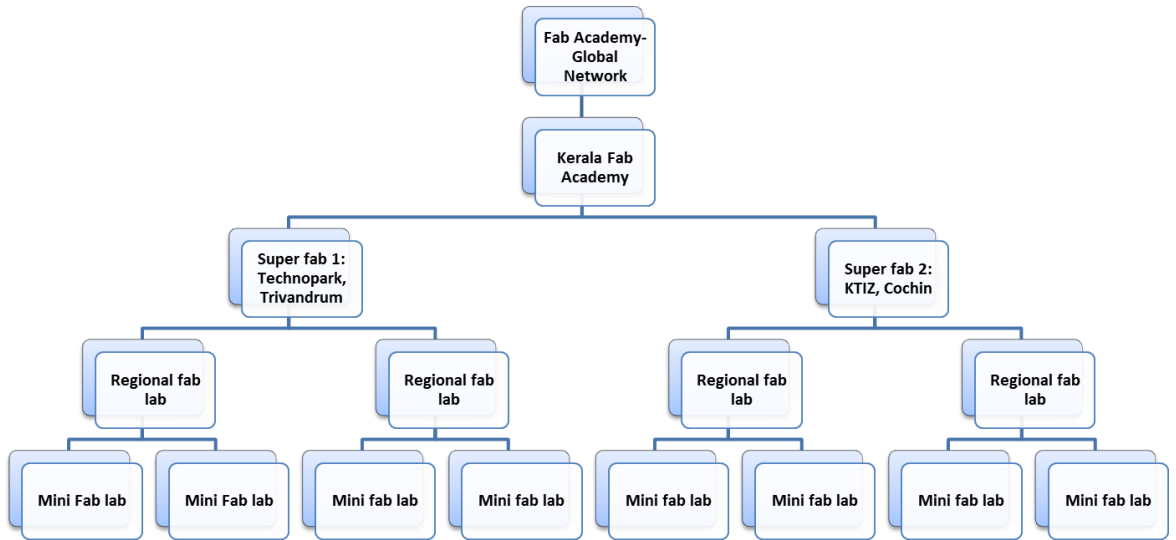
Fab Academy-Global Network

Kerala Fab Academy

Super fab 1: Technopark, Trivandrum

Super fab 2: KTIZ, Cochin

Regional fab lab

Regional fab lab

Regional fab lab

Regional fab lab

Mini Fab lab

Mini Fab lab

Mini fab lab

Mini fab lab

Mini fab lab

Mini fab lab

Mini fab lab

Mini fab lab